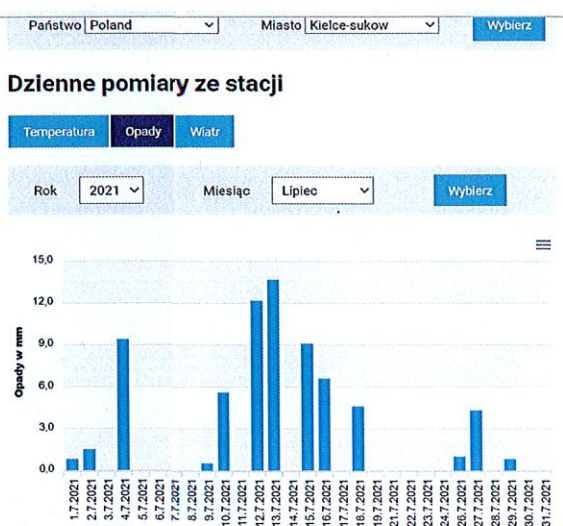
Państwo Poland Miasto Kielce-sukow Wybierz

Dzienne pomiary ze stacji

Temperatura Opady Wiatr

Rok 2021 Miesiąc Lipiec Wybierz

15,0
12,0
9,0
6,0
3,0
0,0

Opady w mm

1.7.2021
2.7.2021
3.7.2021
4.7.2021
5.7.2021
6.7.2021
7.7.2021
8.7.2021
9.7.2021
10.7.2021
11.7.2021
12.7.2021
13.7.2021
14.7.2021
15.7.2021
16.7.2021
17.7.2021
18.7.2021
19.7.2021
20.7.2021
21.7.2021
22.7.2021
23.7.2021
24.7.2021
25.7.2021
26.7.2021
27.7.2021
28.7.2021
29.7.2021
30.7.2021
31.7.2021